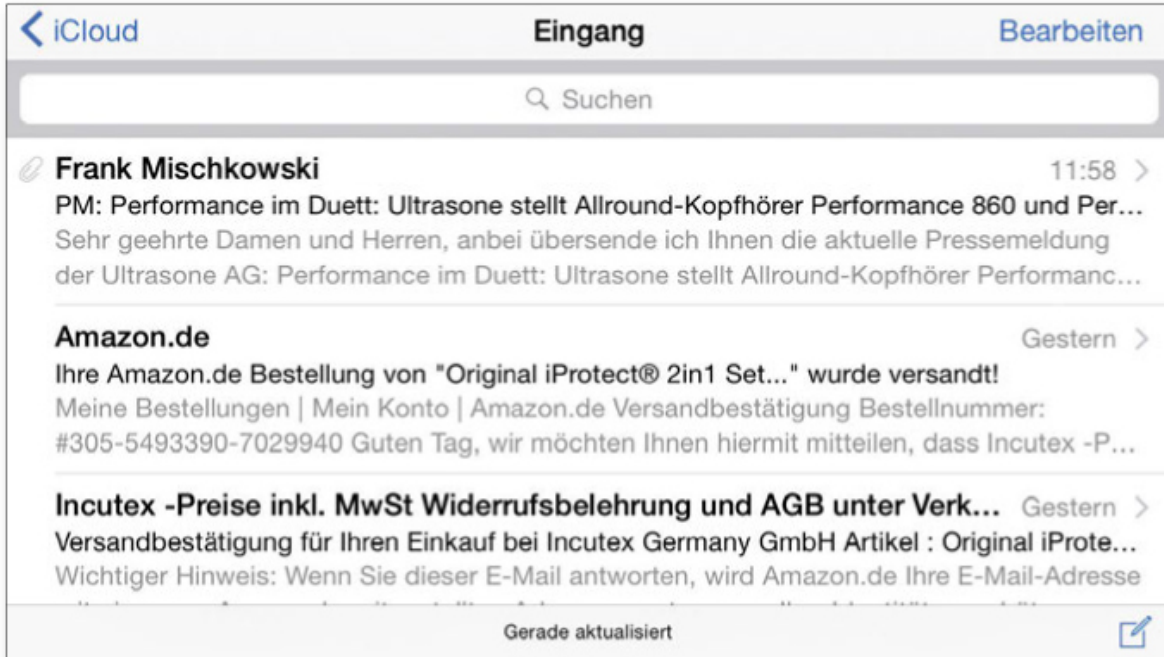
iCloud
Eingang
Bearbeiten

Suchen

Frank Mischkowski
11:58
PM: Performance im Duett: Ultrasone stellt Allround-Kopfhörer Performance 860 und Per...
Sehr geehrte Damen und Herren, anbei übersende ich Ihnen die aktuelle Pressemeldung der Ultrasone AG: Performance im Duett: Ultrasone stellt Allround-Kopfhörer Performanc...

Amazon.de
Gestern
Ihre Amazon.de Bestellung von "Original iProtect® 2in1 Set..." wurde versandt!
Meine Bestellungen | Mein Konto | Amazon.de Versandbestätigung Bestellnummer: #305-5493390-7029940 Guten Tag, wir möchten Ihnen hiermit mitteilen, dass Incutex -P...

Incutex -Preise inkl. MwSt Widerrufsbelehrung und AGB unter Verk...
Gestern
Versandbestätigung für Ihren Einkauf bei Incutex Germany GmbH Artikel : Original iProte...
Wichtiger Hinweis: Wenn Sie dieser E-Mail antworten, wird Amazon.de Ihre E-Mail-Adresse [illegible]

Gerade aktualisiert